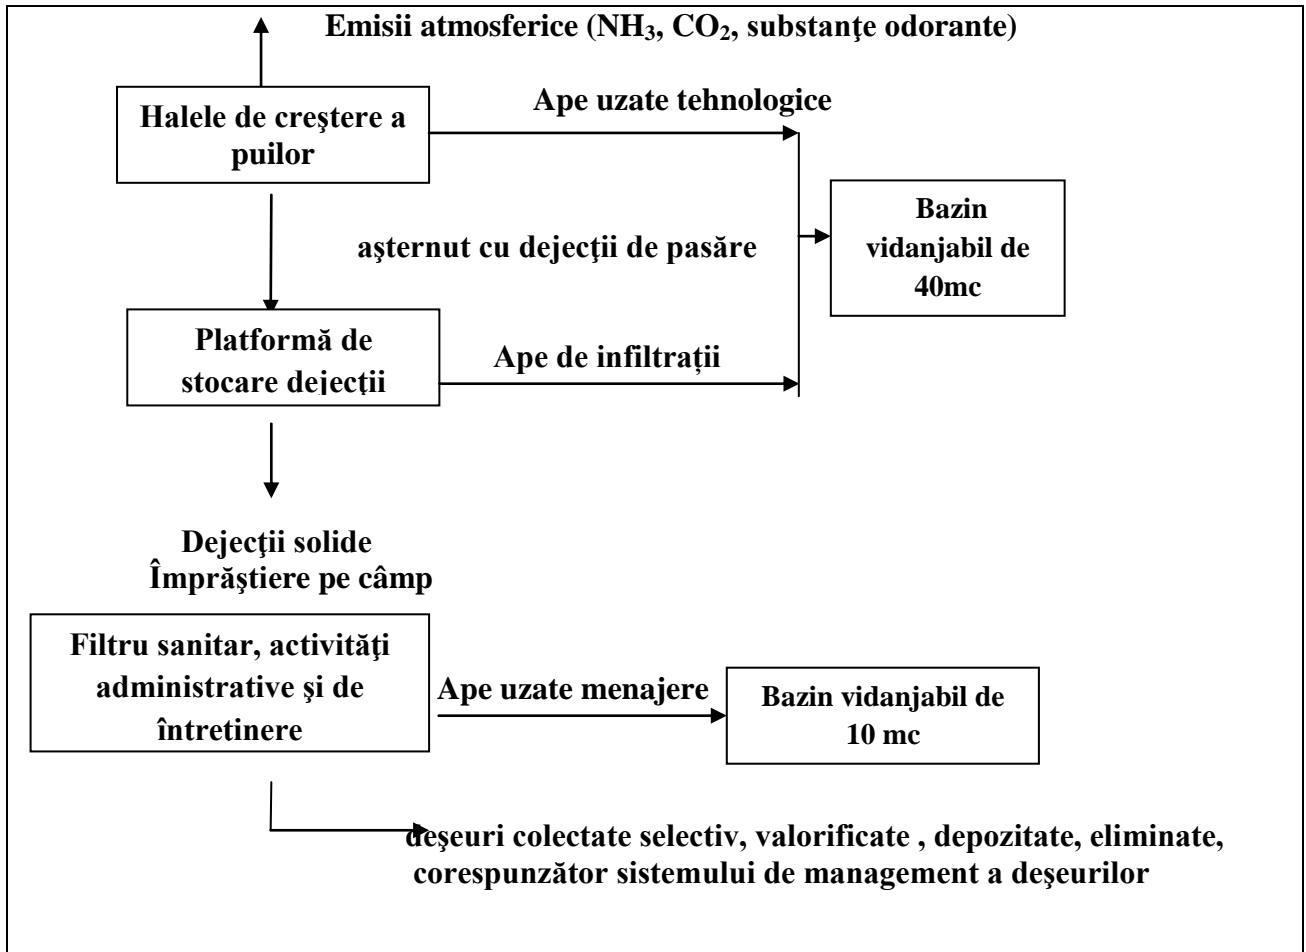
Emisii atmosferice ($NH_3$, $CO_2$, substanţe odorante)

Halele de creştere a puilor

Ape uzate tehnologice

aşternut cu dejecţii de pasăre

Bazin vidanjabil de 40mc

Platformă de stocare dejecţii

Ape de infiltraţii

Dejecţii solide
Împrăştiere pe câmp

Filtru sanitar, activităţi administrative şi de întretinere

Ape uzate menajere

Bazin vidanjabil de 10 mc

deşeuri colectate selectiv, valorificate , depozitate, eliminate, corespunzător sistemului de management a deşeurilor